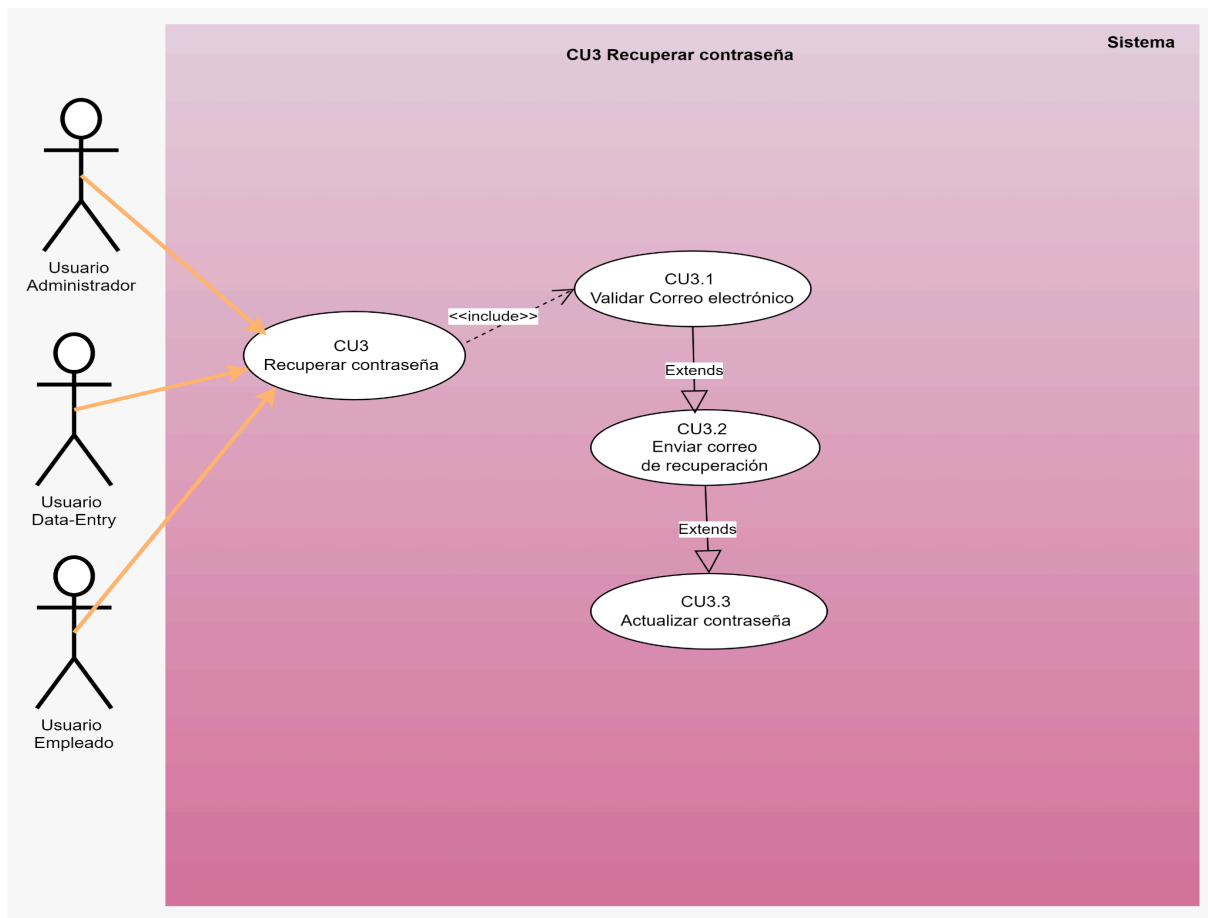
Sistema

CU3 Recuperar contraseña

Usuario Administrador

Usuario Data-Entry

Usuario Empleado

CU3
Recuperar contraseña

<<include>>

CU3.1
Validar Correo electrónico

Extends

CU3.2
Enviar correo de recuperación

Extends

CU3.3
Actualizar contraseña